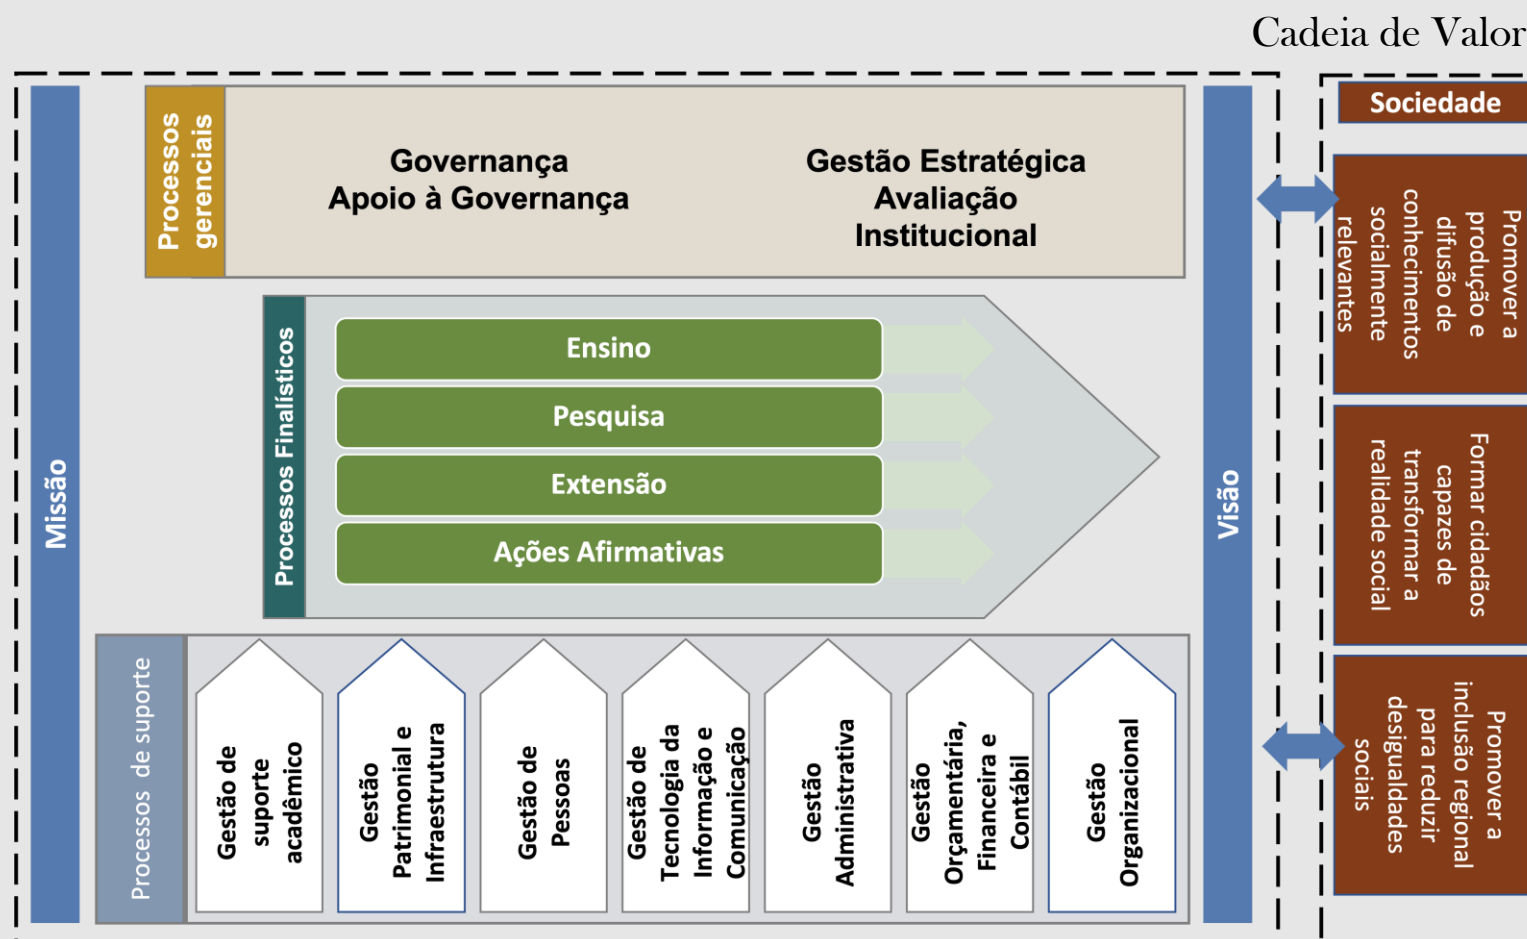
Cadeia de Valor

Missão

Processos gerenciais

Governança
Apoio à Governança

Gestão Estratégica
Avaliação
Institucional

Processos Finalísticos

Ensino

Pesquisa

Extensão

Ações Afirmativas

Processos de suporte

Gestão de suporte acadêmico

Gestão Patrimonial e Infraestrutura

Gestão de Pessoas

Gestão de Tecnologia da Informação e Comunicação

Gestão Administrativa

Gestão Orçamentária, Financeira e Contábil

Gestão Organizacional

Visão

Sociedade

Promover a produção e difusão de conhecimentos socialmente relevantes

Formar cidadãos capazes de transformar a realidade social

Promover a inclusão regional para reduzir desigualdades sociais